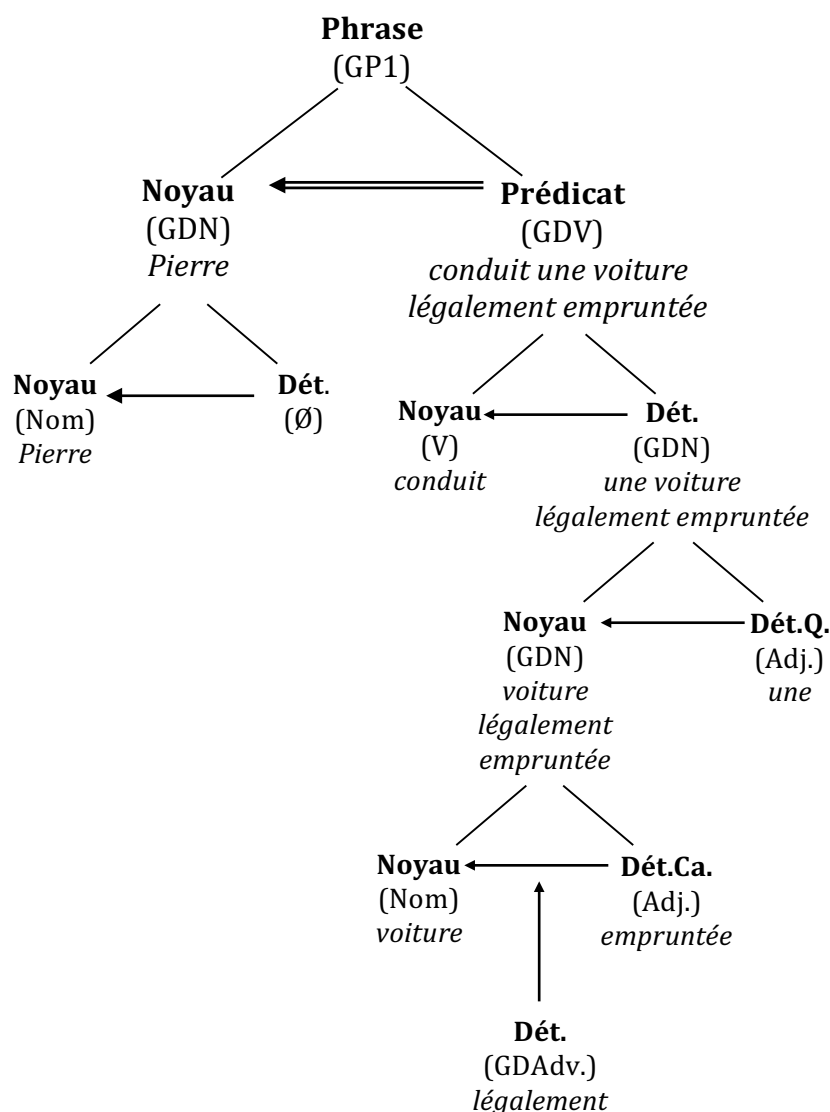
Phrase
(GP1)

Noyau
(GDN)
*Pierre*

Prédicat
(GDV)
*conduit une voiture légalement empruntée*

Noyau
(Nom)
*Pierre*

Dét.
(Ø)

Noyau
(V)
*conduit*

Dét.
(GDN)
*une voiture légalement empruntée*

Noyau
(GDN)
*voiture légalement empruntée*

Dét.Q.
(Adj.)
*une*

Noyau
(Nom)
*voiture*

Dét.Ca.
(Adj.)
*empruntée*

Dét.
(GDAdv.)
*légalement*